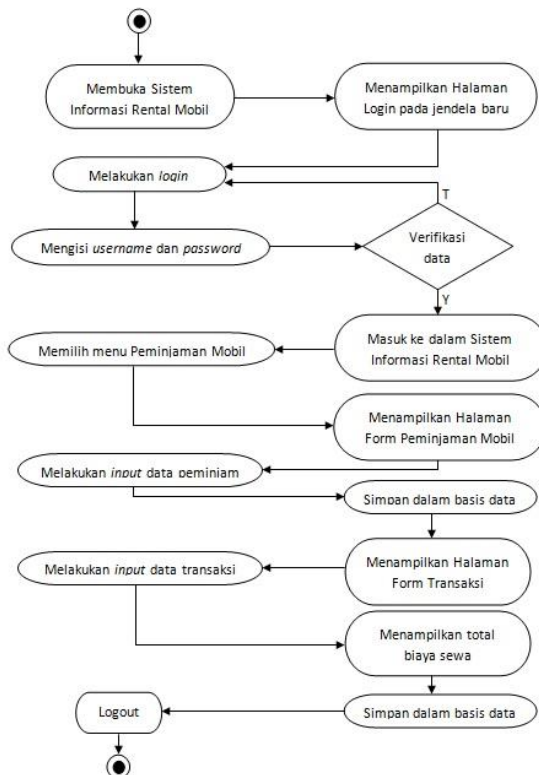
Membuka Sistem Informasi Rental Mobil

Menampilkan Halaman Login pada jendela baru

Melakukan *login*

T

Mengisi *username* dan *password*

Verifikasi data

Y

Masuk ke dalam Sistem Informasi Rental Mobil

Memilih menu Peminjaman Mobil

Menampilkan Halaman Form Peminjaman Mobil

Melakukan *input* data peminjam

Simpan dalam basis data

Menampilkan Halaman Form Transaksi

Melakukan *input* data transaksi

Menampilkan total biaya sewa

Logout

Simpan dalam basis data